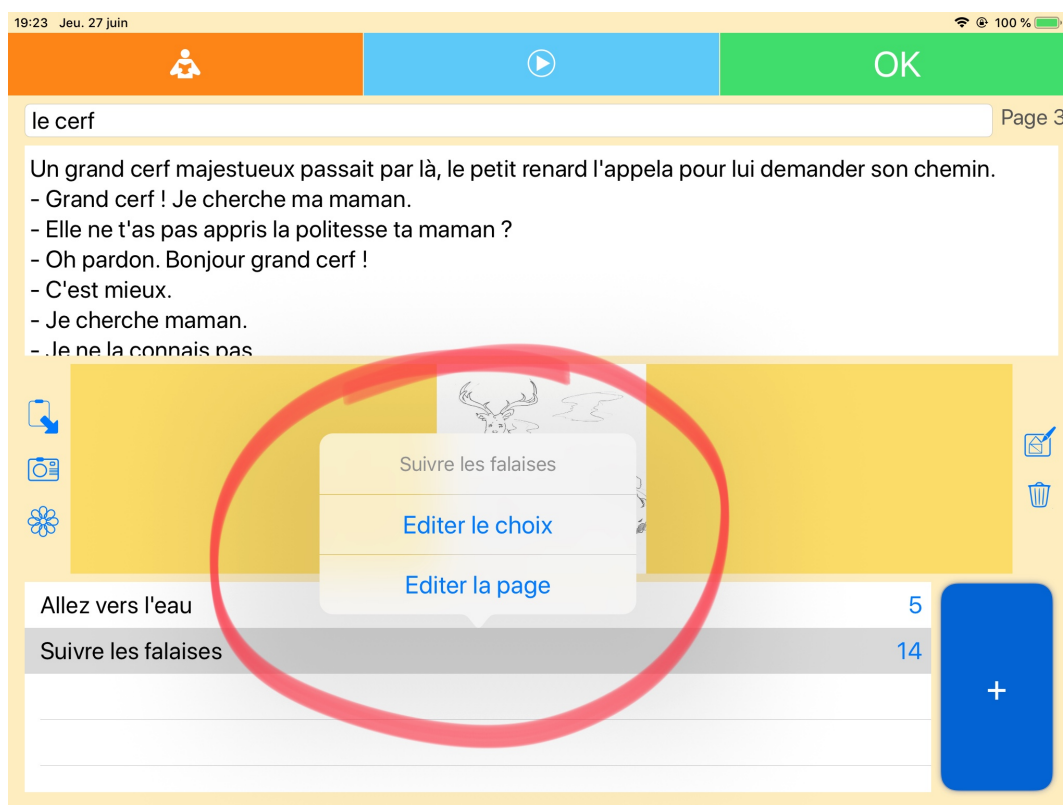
19:23 Jeu. 27 juin

100 %

OK

le cerf

Page 3

Un grand cerf majestueux passait par là, le petit renard l'appela pour lui demander son chemin.
- Grand cerf ! Je cherche ma maman.
- Elle ne t'as pas appris la politesse ta maman ?
- Oh pardon. Bonjour grand cerf !
- C'est mieux.
- Je cherche maman.
- Je ne la connais pas

Suivre les falaises

Editer le choix

Editer la page

Allez vers l'eau 5

Suivre les falaises 14

+